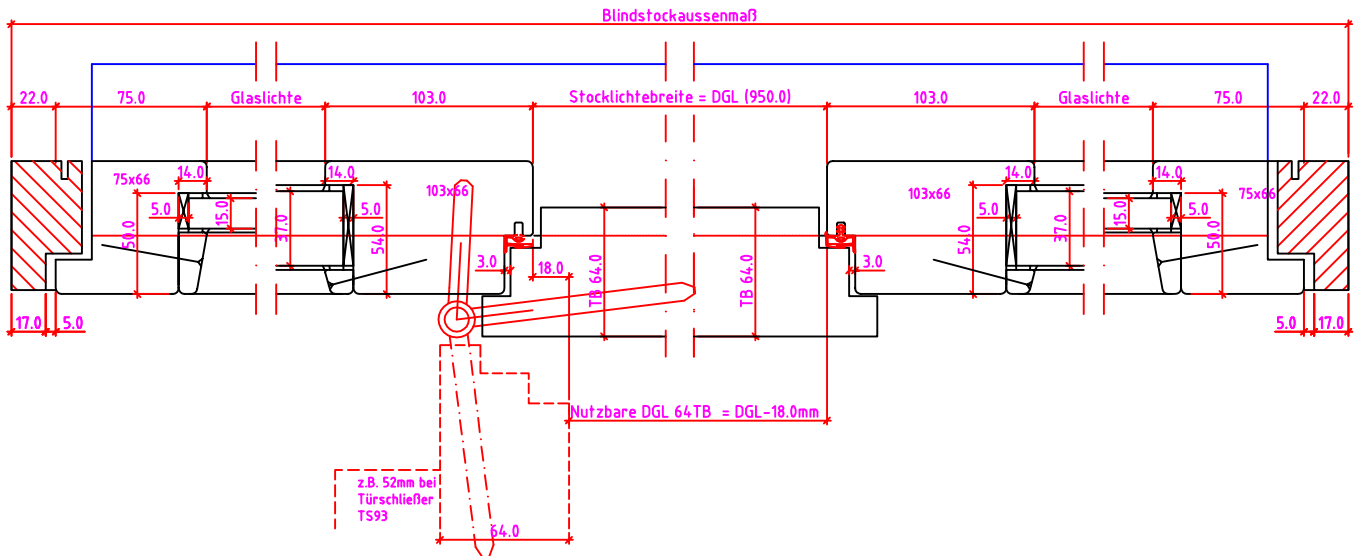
Blindstockaussenmaß

22.0 75.0 Glaslichte 103.0 Stocklichtebreite = DGL (950.0) 103.0 Glaslichte 75.0 22.0

75x66 14.0 14.0 103x66 103x66 14.0 14.0 75x66

5.0 15.0 37.0 5.0 54.0 50.0 5.0 54.0 37.0 15.0 5.0 50.0

3.0 18.0 TB 64.0 TB 64.0 3.0

17.0 5.0 5.0 17.0

Nutzbare DGL 64TB = DGL-18.0mm

z.B. 52mm bei Türschließer TS93

64.0